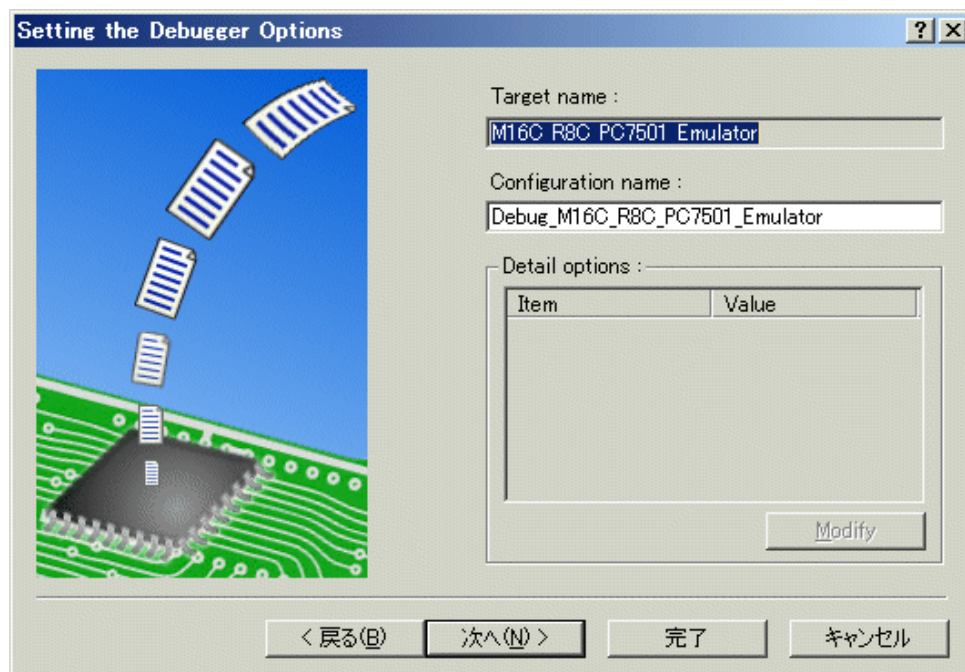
Setting the Debugger Options

? X

Target name :

M16C R8C PC7501 Emulator

Configuration name :

Debug_M16C_R8C_PC7501_Emulator

Detail options :

| Item | Value |
|---|---|

Modify

< 戻る(B)

次へ(N) >

完了

キャンセル